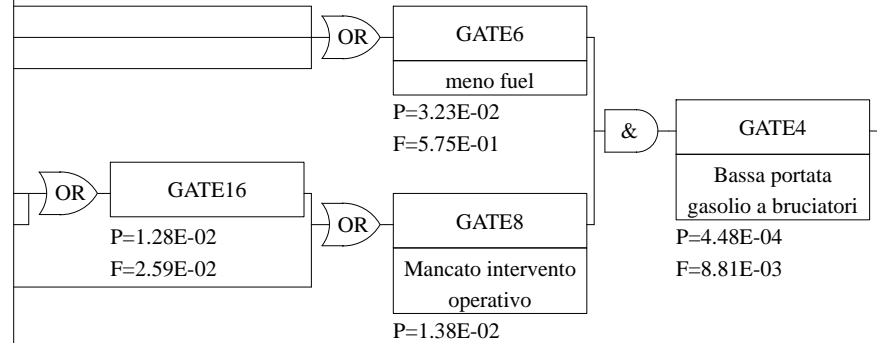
OR

GATE6

meno fuel

P=3.23E-02

F=5.75E-01

&

GATE4

Bassa portata gasolio a bruciatori

P=4.48E-04

F=8.81E-03

OR

GATE16

P=1.28E-02

F=2.59E-02

OR

GATE8

Mancato intervento operativo

P=1.38E-02